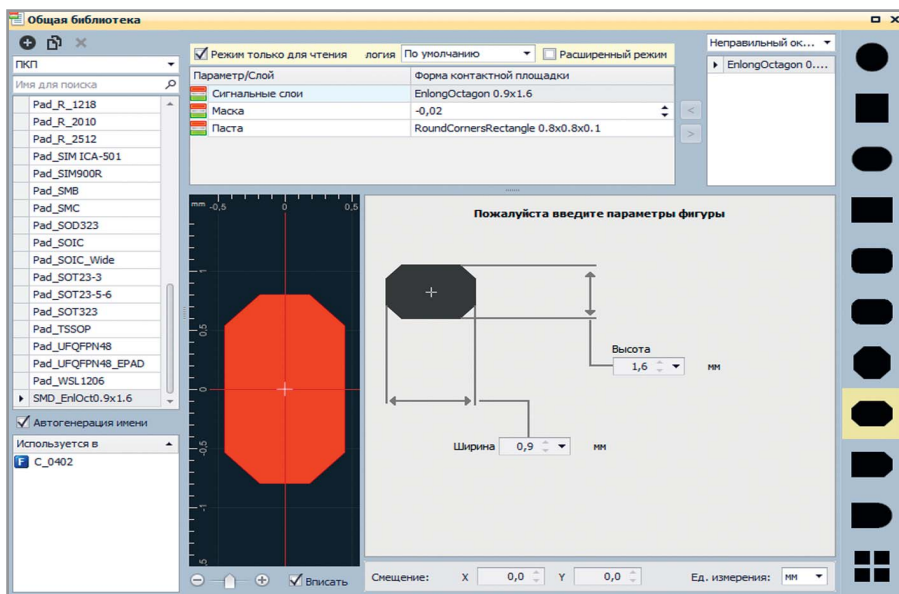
Общая библиотека

ПКП
Имя для поиска
Pad_R_1218
Pad_R_2010
Pad_R_2512
Pad_SIM ICA-501
Pad_SIM900R
Pad_SMB
Pad_SMC
Pad_SOD323
Pad_SOIC
Pad_SOIC_Wide
Pad_SOT23-3
Pad_SOT23-5-6
Pad_SOT323
Pad_TSSOP
Pad_UFQFPN48
Pad_UFQFPN48_EPAD
Pad_WSL1206
SMD_EnlOct0.9x1.6
Автогенерация имени
Используется в
C_0402

Режим только для чтения логия По умолчанию Расширенный режим

| Параметр/Слой | Форма контактной площадки |
|---|---|
| Сигнальные слои | EnlongOctagon 0.9x1.6 |
| Маска | -0,02 |
| Паста | RoundCornersRectangle 0.8x0.8x0.1 |

Неправильный ок...
EnlongOctagon 0....

mm -0,5 0 0,5
1
0,5
0
-0,5
-1
-1,5

Пожалуйста введите параметры фигуры
Высота 1,6 мм
Ширина 0,9 мм

Вписать
Смещение: X 0,0 Y 0,0 Ед. измерения: мм